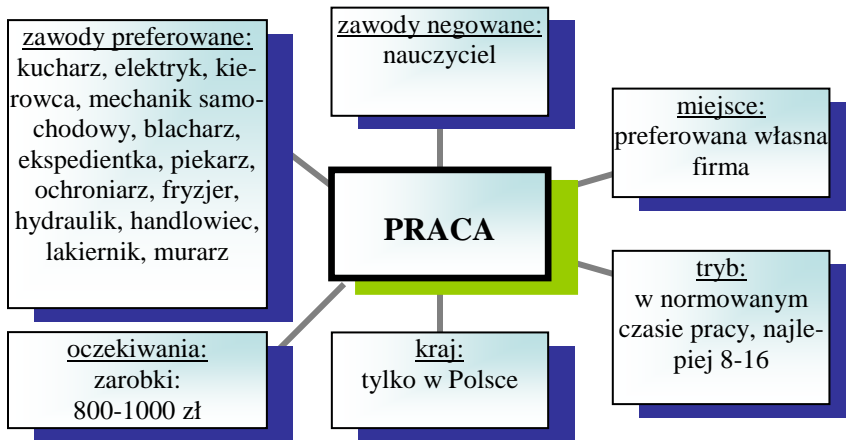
zawody preferowane:
kucharz, elektryk, kierowca, mechanik samochodowy, blacharz, ekspedientka, piekarz, ochroniarz, fryzjer, hydraulik, handlowiec, lakiernik, murarz

zawody negowane:
nauczyciel

miejsce:
preferowana własna firma

PRACA

tryb:
w normowanym czasie pracy, najlepiej 8-16

oczekiwania:
zarobki:
800-1000 zł

kraj:
tylko w Polsce